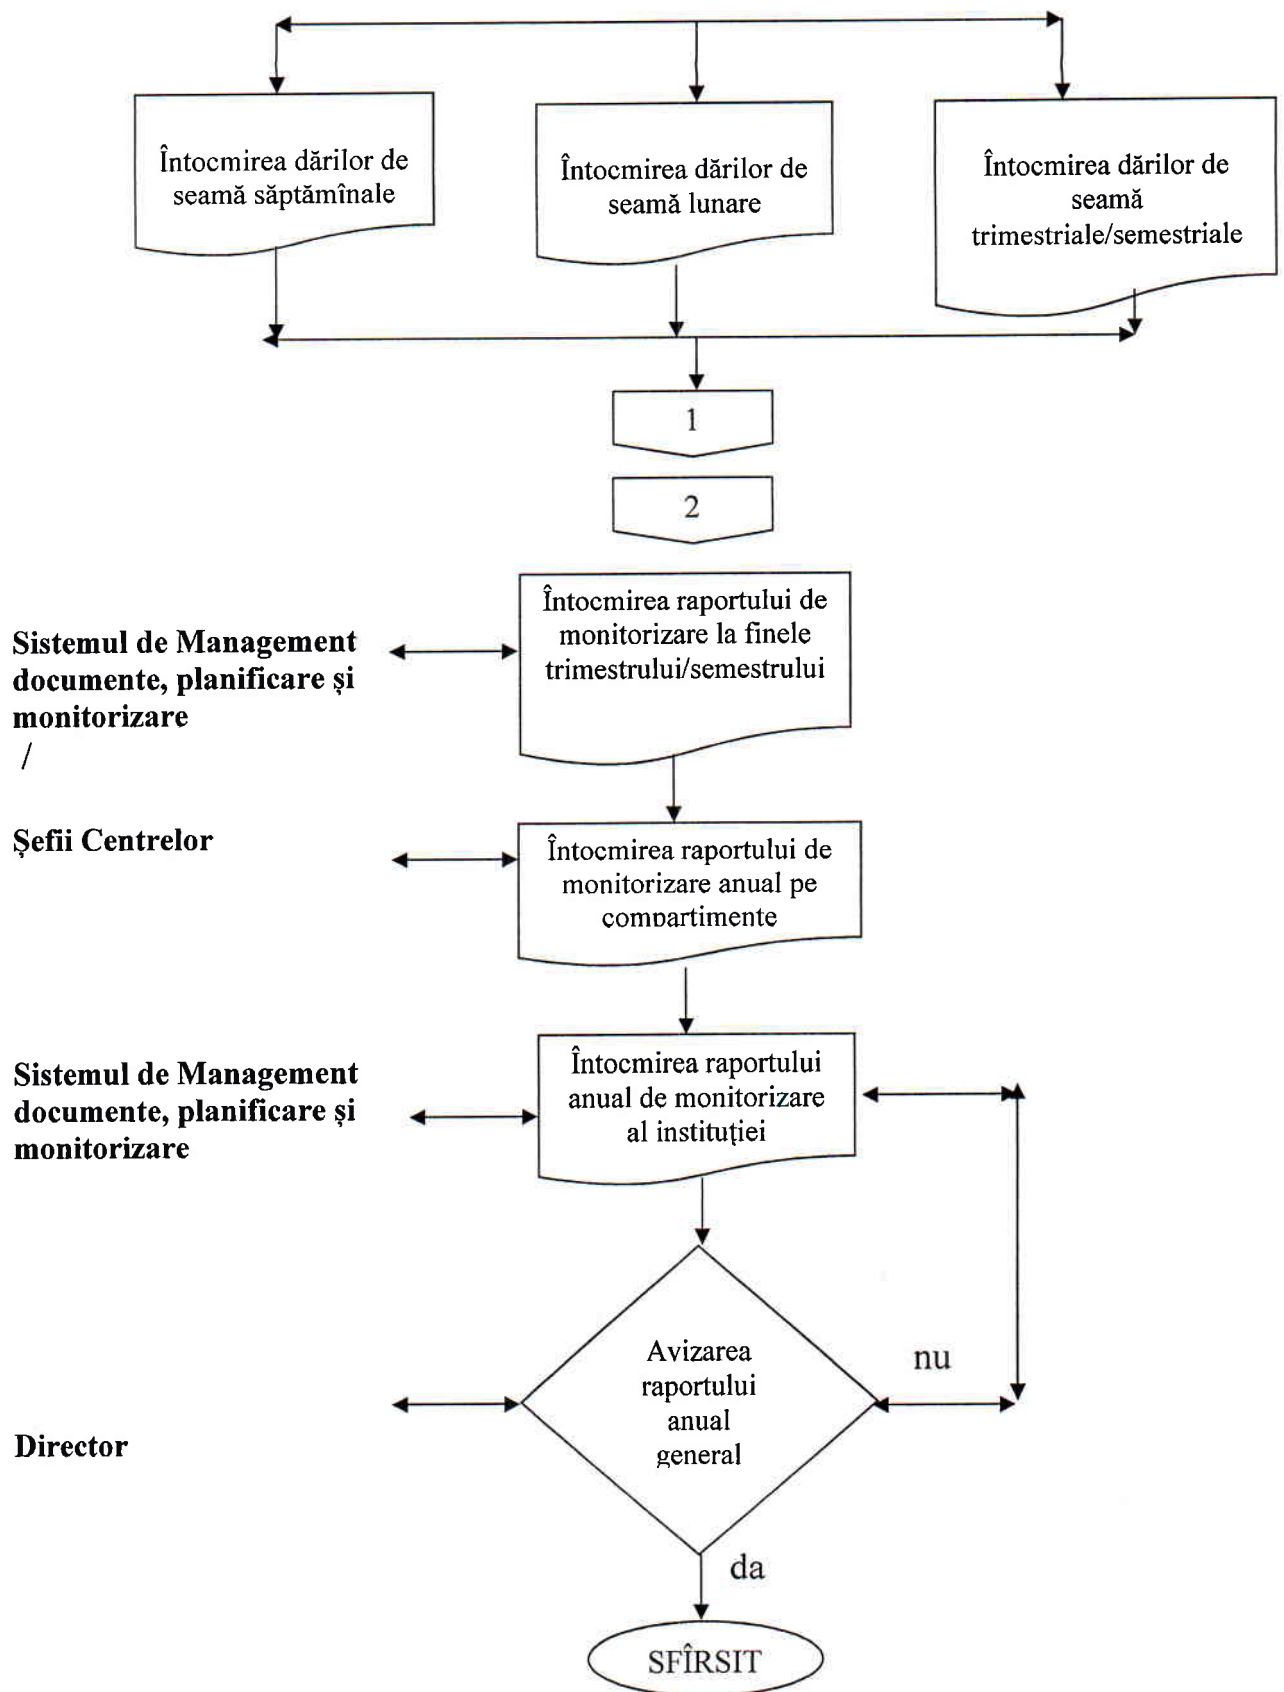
Întocmirea dărilor de seamă săptămînale

Întocmirea dărilor de seamă lunare

Întocmirea dărilor de seamă trimestriale/semestriale

1

2

Sistemul de Management documente, planificare și monitorizare
/

Întocmirea raportului de monitorizare la finele trimestrului/semestrului

Șefii Centrelor

Întocmirea raportului de monitorizare anual pe compartimente

Sistemul de Management documente, planificare și monitorizare

Întocmirea raportului anual de monitorizare al instituției

Director

Avizarea raportului anual general

nu

da

SFÎRSIT